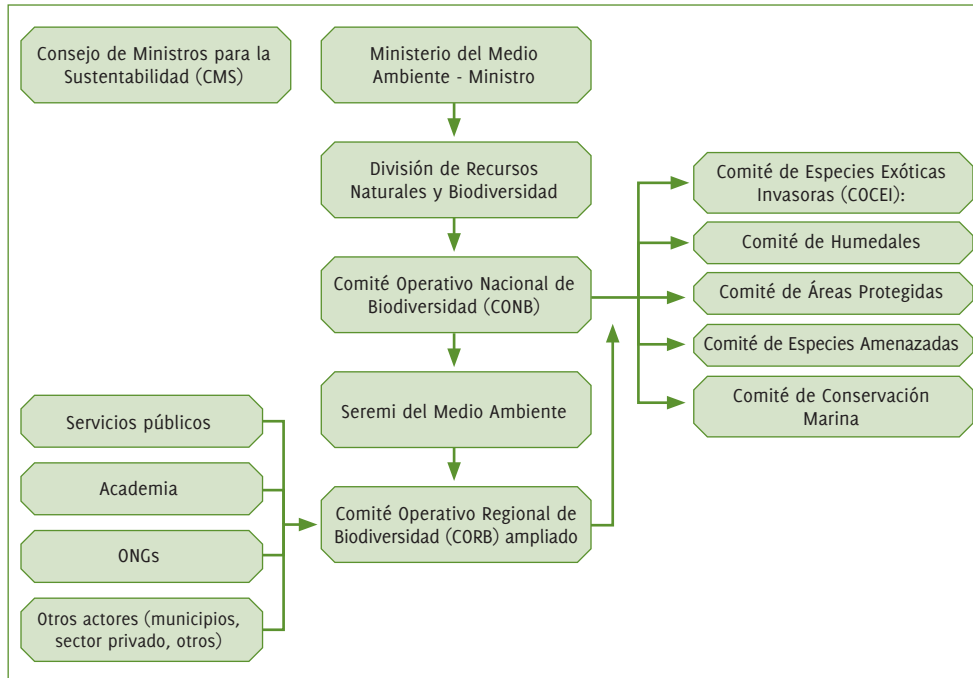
Consejo de Ministros para la Sustentabilidad (CMS)

Ministerio del Medio Ambiente - Ministro

División de Recursos Naturales y Biodiversidad

Comité Operativo Nacional de Biodiversidad (CONB)

Seremi del Medio Ambiente

Comité Operativo Regional de Biodiversidad (CORB) ampliado

Comité de Especies Exóticas Invasoras (COCEI):

Comité de Humedales

Comité de Áreas Protegidas

Comité de Especies Amenazadas

Comité de Conservación Marina

Servicios públicos

Academia

ONGs

Otros actores (municipios, sector privado, otros)